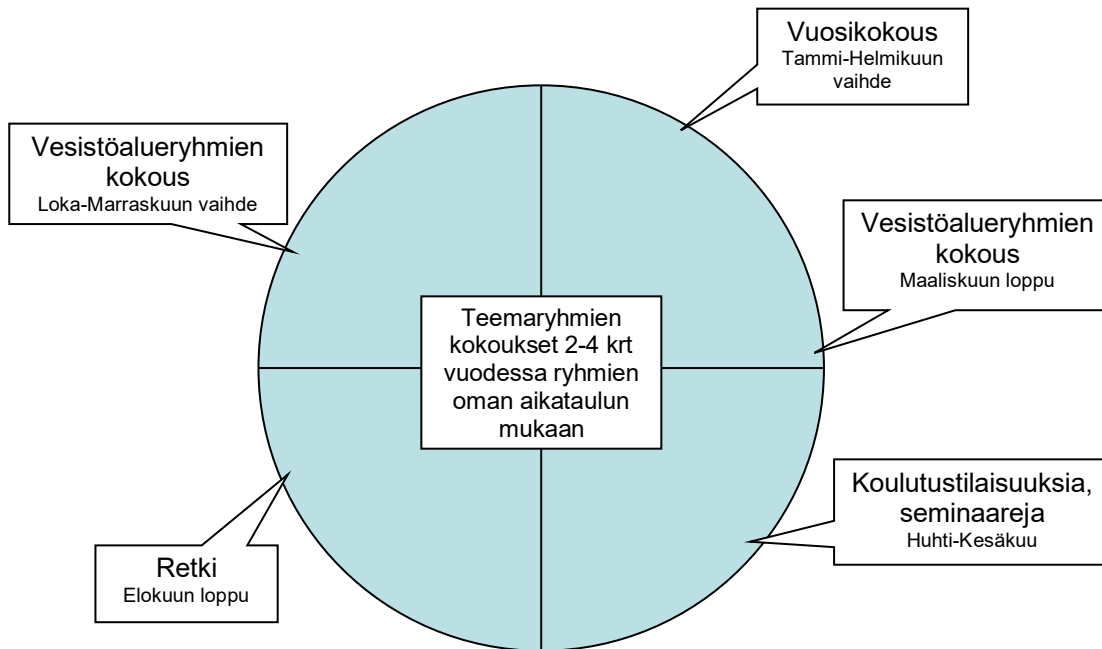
Vuosikokous
Tammi-Helmikuun vaihde

Vesistöalueryhmien kokous
Loka-Marraskuun vaihde

Vesistöalueryhmien kokous
Maaliskuun loppu

Teemaryhmien kokoukset 2-4 krt vuodessa ryhmien oman aikataulun mukaan

Koulutustilaisuuksia, seminaareja
Huhti-Kesäkuu

Retki
Elokuun loppu